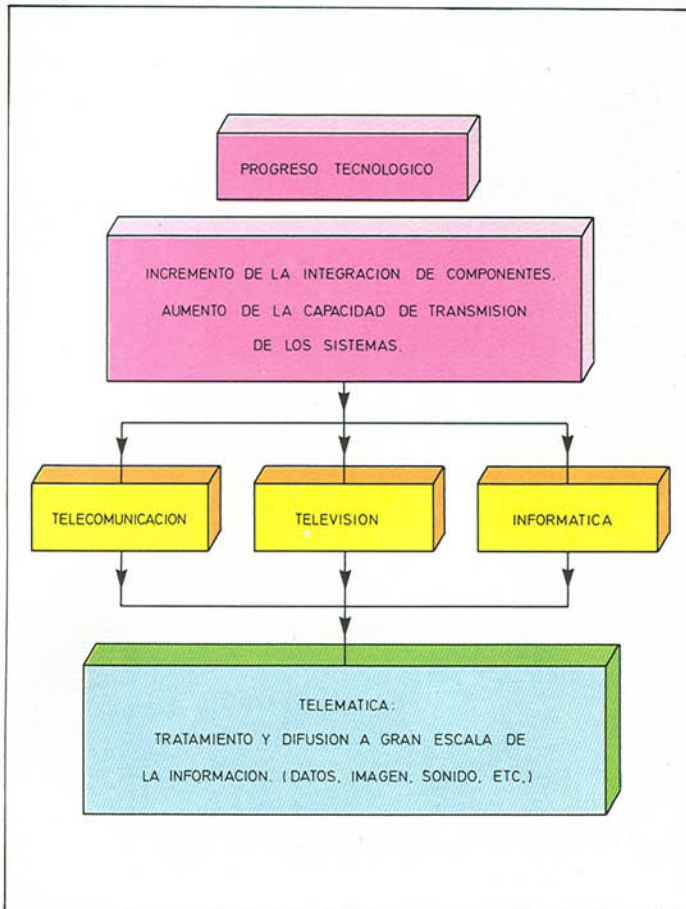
PROGRESO TECNOLOGICO

INCREMENTO DE LA INTEGRACION DE COMPONENTES. AUMENTO DE LA CAPACIDAD DE TRANSMISION DE LOS SISTEMAS.

TELECOMUNICACION

TELEVISION

INFORMATICA

TELEMATICA:
TRATAMIENTO Y DIFUSION A GRAN ESCALA DE LA INFORMACION. (DATOS, IMAGEN, SONIDO, ETC.)